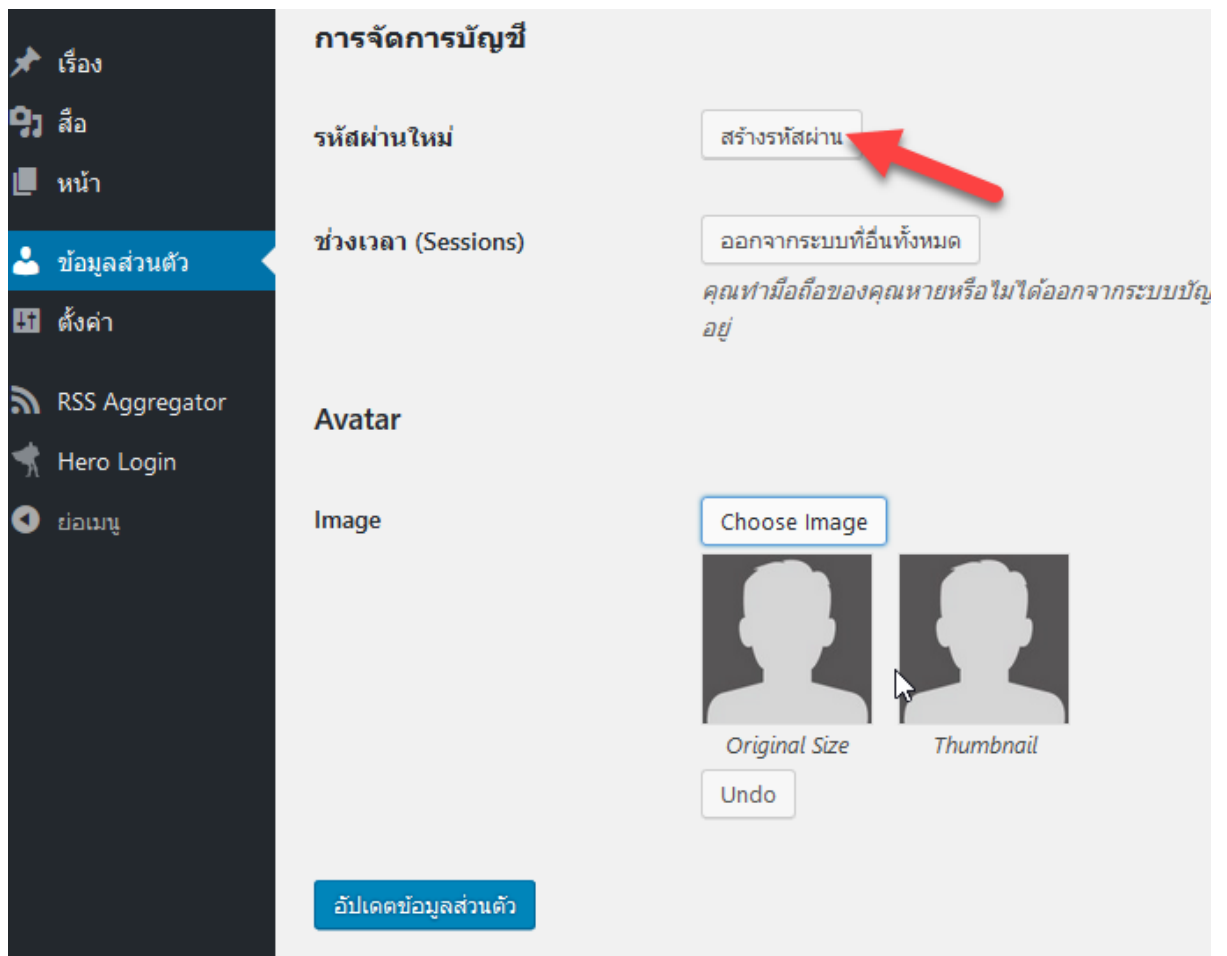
เรื่อง
สื่อ
หน้า
ข้อมูลส่วนตัว
ตั้งค่า
RSS Aggregator
Hero Login
ย่อเมนู

การจัดการบัญชี

รหัสผ่านใหม่
สร้างรหัสผ่าน

ช่วงเวลา (Sessions)
ออกจากระบบที่อื่นทั้งหมด
คุณทำมือถือของคุณหายหรือไม่ได้ออกจากระบบบัญ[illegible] อยู่

Avatar

Image
Choose Image
Original Size
Thumbnail
Undo

อัปเดตข้อมูลส่วนตัว